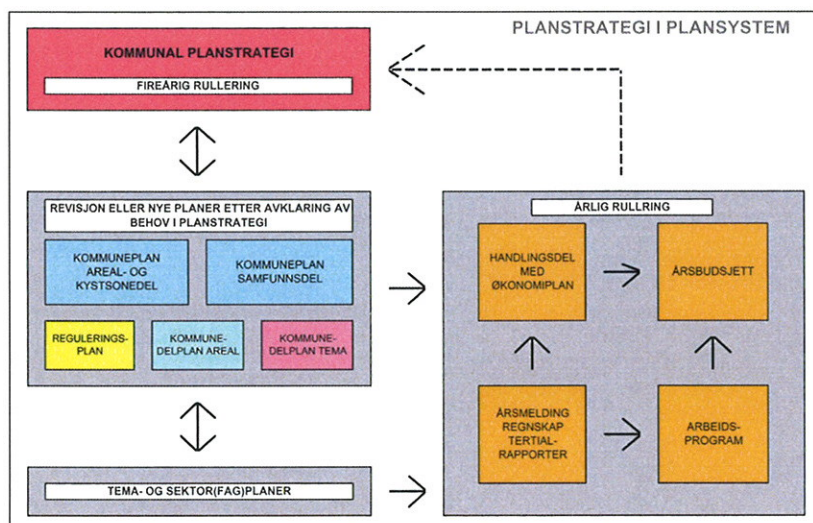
PLANSTRATEGI I PLANSYSTEM

KOMMUNAL PLANSTRATEGI

FIREÅRIG RULLERING

REVISJON ELLER NYE PLANER ETTER AVKLARING AV BEHOV I PLANSTRATEGI

KOMMUNEPLAN AREAL- OG KYSTSONEDEL

KOMMUNEPLAN SAMFUNNSDEL

REGULERINGSPLAN

KOMMUNEDELPLAN AREAL

KOMMUNEDELPLAN TEMA

TEMA- OG SEKTOR(FAG)PLANER

ÅRLIG RULLRING

HANDLINGSDEL MED ØKONOMIPLAN

ÅRSBUDSJETT

ÅRSMELDING REGNSKAP TERTIALRAPPORTER

ARBEIDSPROGRAM